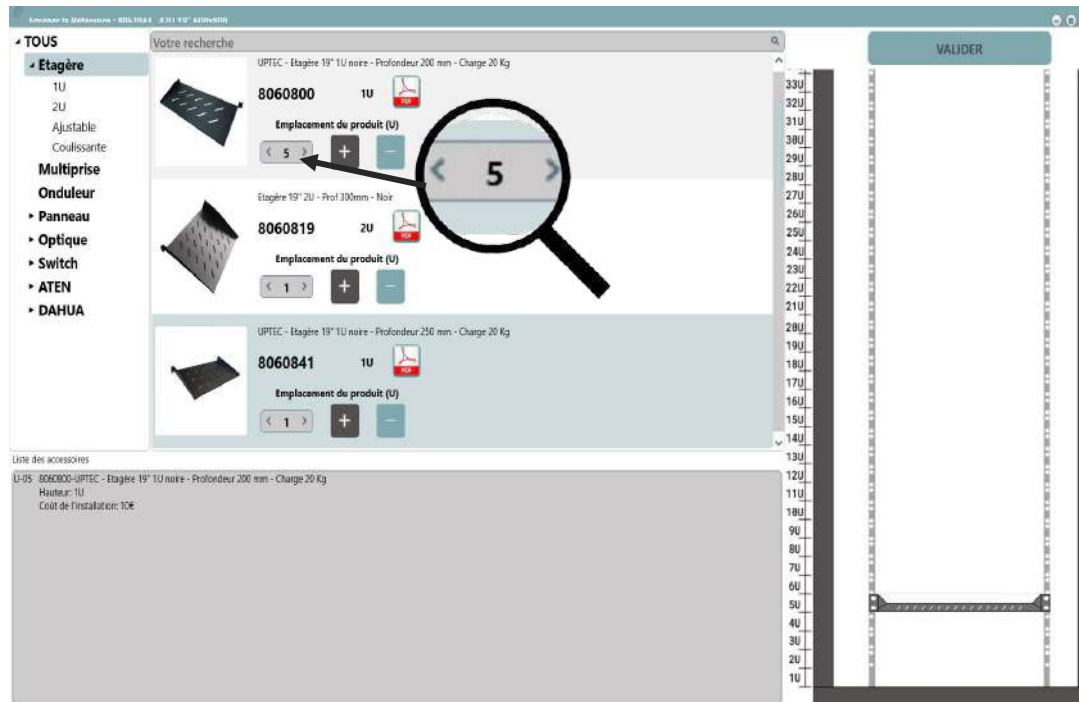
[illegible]

TOUS
Etagère
1U
2U
Ajustable
Coulissante
Multiprise
Onduleur
Panneau
Optique
Switch
ATEN
DAHUA

Votre recherche

UPTEC - Etagère 19" 1U noire - Profondeur 200 mm - Charge 20 Kg
8060800 1U
PDF
Emplacement du produit (U)
5
+
−

5

Etagère 19" 2U - Prof 300mm - Noir
8060819 2U
PDF
Emplacement du produit (U)
1
+
−

UPTEC - Etagère 19" 1U noire - Profondeur 250 mm - Charge 20 Kg
8060841 1U
PDF
Emplacement du produit (U)
1
+
−

Liste des accessoires
U-05 8060800-UPTEC - Etagère 19" 1U noire - Profondeur 200 mm - Charge 20 Kg
Hauteur: 1U
Coût de l'installation: 10€

VALIDER

33U
32U
31U
30U
29U
28U
27U
26U
25U
24U
23U
22U
21U
20U
19U
18U
17U
16U
15U
14U
13U
12U
11U
10U
9U
8U
7U
6U
5U
4U
3U
2U
1U